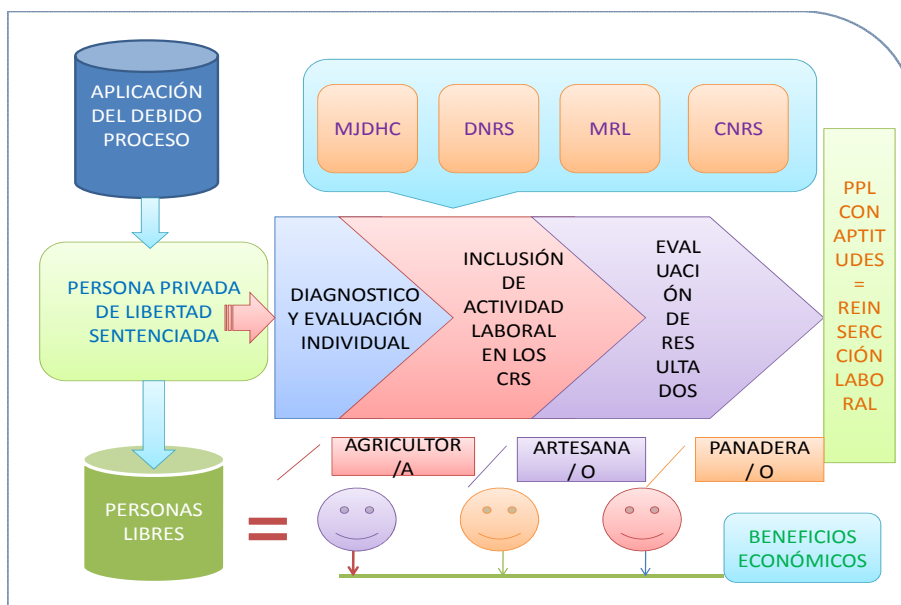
APLICACIÓN DEL DEBIDO PROCESO

MJDHC

DNRS

MRL

CNRS

PERSONA PRIVADA DE LIBERTAD SENTENCIADA

DIAGNOSTICO Y EVALUACIÓN INDIVIDUAL

INCLUSIÓN DE ACTIVIDAD LABORAL EN LOS CRS

EVALUACIÓN DE RESULTADOS

PPL CON APTITUDES = REINSERCCIÓN LABORAL

AGRICULTOR /A

ARTESANA / O

PANADERA / O

PERSONAS LIBRES

=

BENEFICIOS ECONÓMICOS